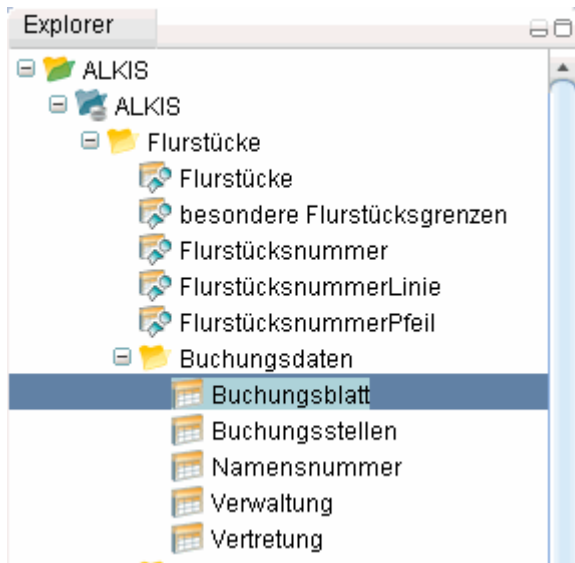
Explorer

ALKIS
ALKIS
Flurstücke
Flurstücke
besondere Flurstücksgrenzen
Flurstücksnummer
FlurstücksnummerLinie
FlurstücksnummerPfeil
Buchungsdaten
Buchungsblatt
Buchungsstellen
Namensnummer
Verwaltung
Vertretung